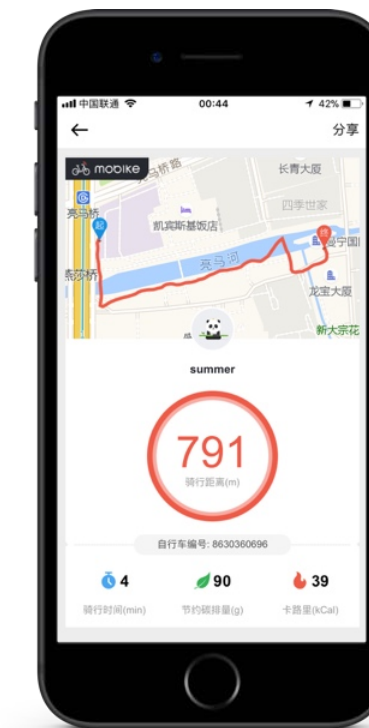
中国联通 00:44 42%

分享

mobike

亮马桥路

长青大厦

四季世家

亮马桥

凯宾斯基饭店

起

终

燕莎桥

亮马河

燕宁国

龙宝大厦

新大宗花

summer

791

骑行距离(m)

自行车编号: 8630360696

4
骑行时间(min)

90
节约碳排量(g)

39
卡路里(kCal)